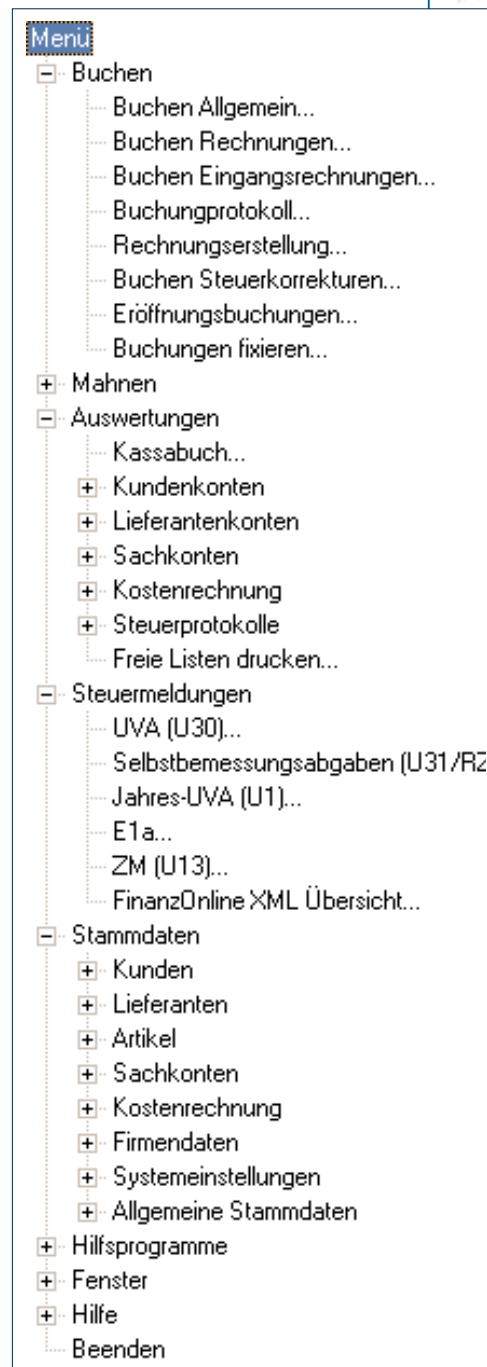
Menü
Buchen
Buchen Allgemein...
Buchen Rechnungen...
Buchen Eingangsrechnungen...
Buchungprotokoll...
Rechnungserstellung...
Buchen Steuerkorrekturen...
Eröffnungsbuchungen...
Buchungen fixieren...
Mahnen
Auswertungen
Kassabuch...
Kundenkonten
Lieferantenkonten
Sachkonten
Kostenrechnung
Steuerprotokolle
Freie Listen drucken...
Steuermeldungen
UVA (U30)...
Selbstbemessungsabgaben (U31/RZ
Jahres-UVA (U1)...
E1a...
ZM (U13)...
FinanzOnline XML Übersicht...
Stammdaten
Kunden
Lieferanten
Artikel
Sachkonten
Kostenrechnung
Firmendaten
Systemeinstellungen
Allgemeine Stammdaten
Hilfsprogramme
Fenster
Hilfe
Beenden